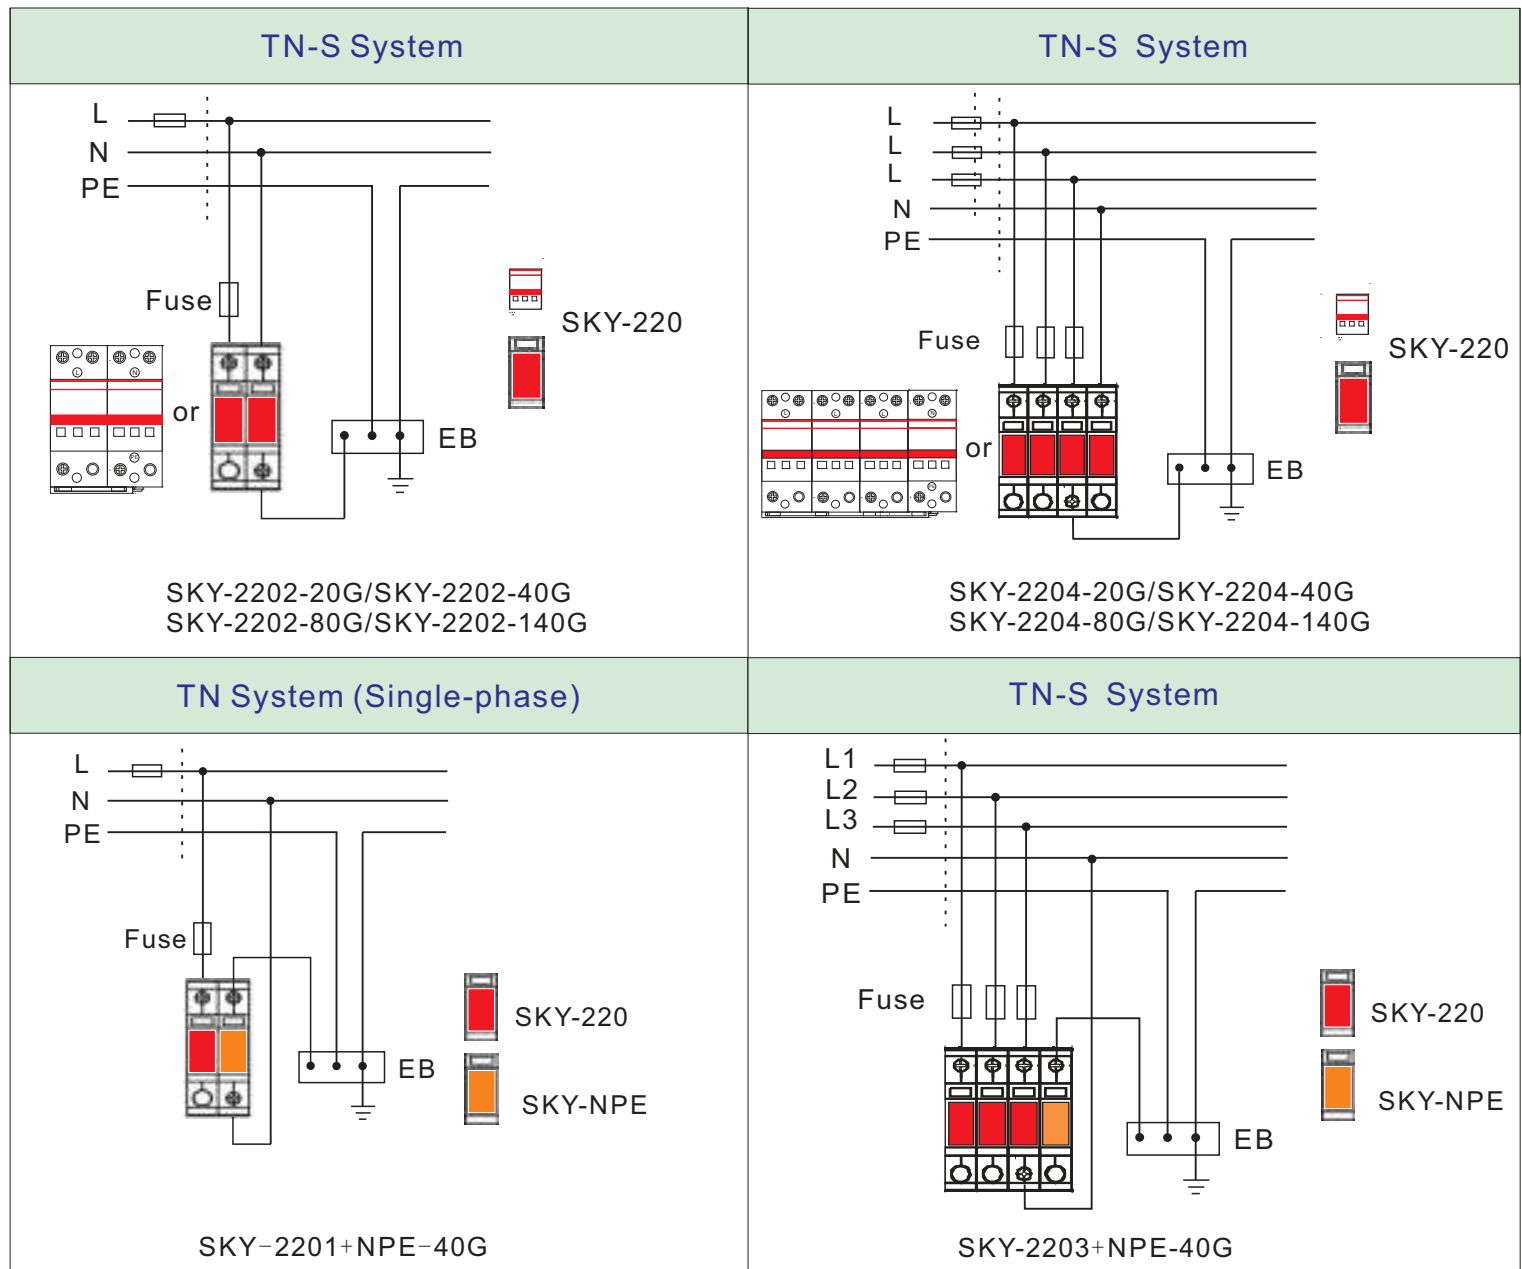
| TN-S System | TN-S System |
|---|---|
| L<br>N<br>PE<br>Fuse<br>or<br>SKY-220<br>EB<br>SKY-2202-20G/SKY-2202-40G<br>SKY-2202-80G/SKY-2202-140G | L<br>L<br>L<br>N<br>PE<br>Fuse<br>or<br>SKY-220<br>EB<br>SKY-2204-20G/SKY-2204-40G<br>SKY-2204-80G/SKY-2204-140G |
| **TN System (Single-phase)** | **TN-S System** |
| L<br>N<br>PE<br>Fuse<br>EB<br>SKY-220<br>SKY-NPE<br>SKY-2201+NPE-40G | L1<br>L2<br>L3<br>N<br>PE<br>Fuse<br>SKY-220<br>SKY-NPE<br>EB<br>SKY-2203+NPE-40G |